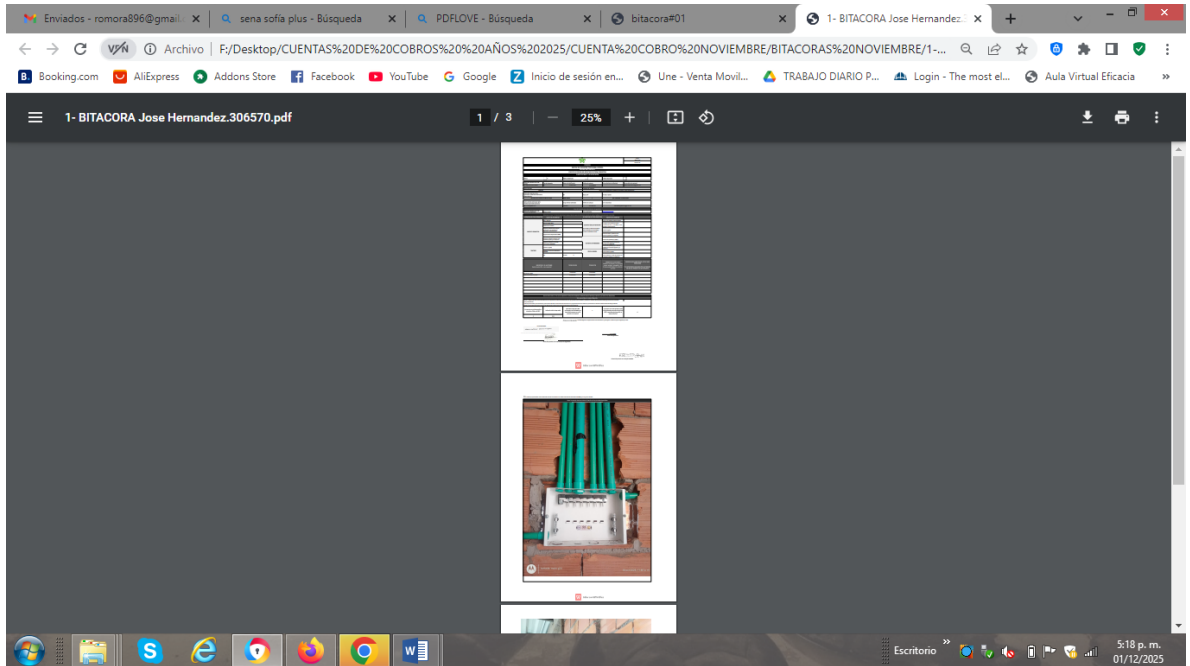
Enviados - romora896@gmail ×
sena sofía plus - Búsqueda ×
PDFLOVE - Búsqueda ×
bitacora#01 ×
1- BITACORA Jose Hernandez ×
+

VPN ⓘ Archivo | F:/Desktop/CUENTAS%20DE%20COBROS%20%20AÑOS%202025/CUENTA%20COBRO%20NOVIEMBRE/BITACORAS%20NOVIEMBRE/1-...

Booking.com AliExpress Addons Store Facebook YouTube Google Inicio de sesión en... Une - Venta Movil... TRABAJO DIARIO P... Login - The most el... Aula Virtual Eficacia »

1- BITACORA Jose Hernandez.306570.pdf 1 / 3 — 25% +

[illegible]

Escritorio » 5:18 p. m. 01/12/2025